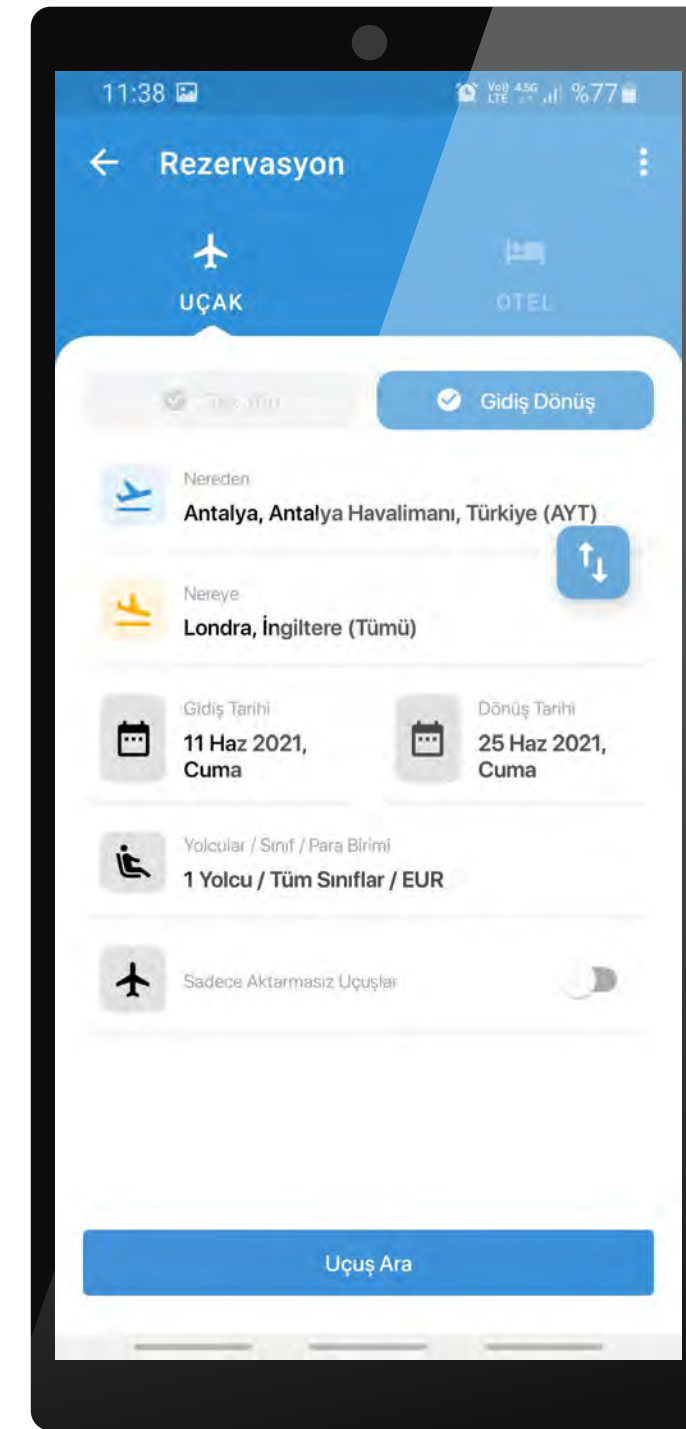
11:38

Vo) LTE 4.5G %77

Rezervasyon

UÇAK

OTEL

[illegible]

Gidiş Dönüş

Nereden

Antalya, Antalya Havalimanı, Türkiye (AYT)

Nereye

Londra, İngiltere (Tümü)

Gidiş Tarihi

11 Haz 2021, Cuma

Dönüş Tarihi

25 Haz 2021, Cuma

Yolcular / Sınıf / Para Birimi

1 Yolcu / Tüm Sınıflar / EUR

Sadece Aktarmasız Uçuşlar

Uçuş Ara